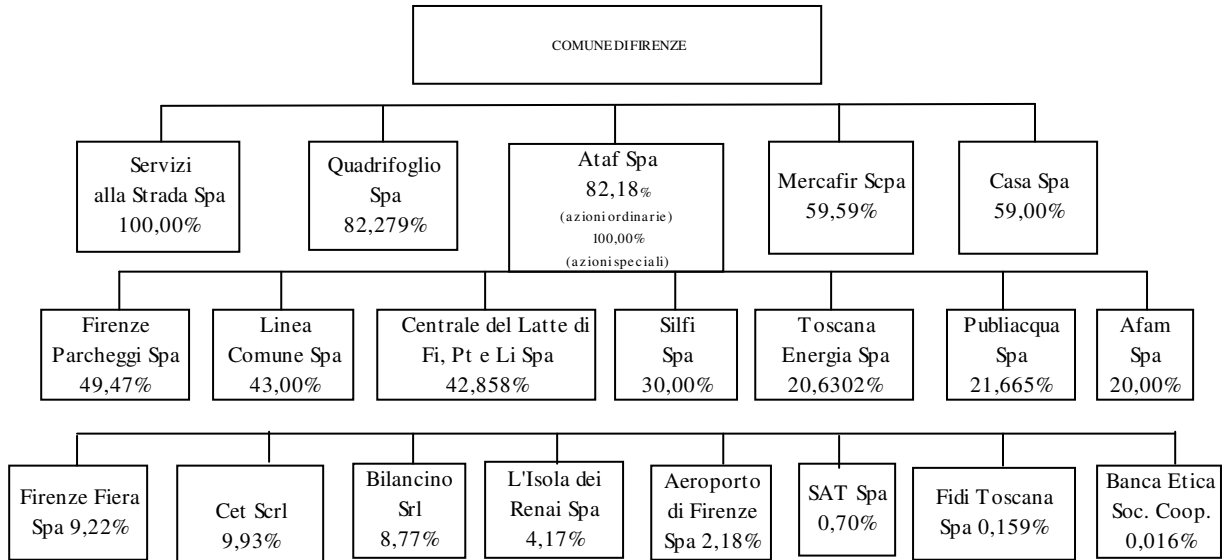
COMUNE DI FIRENZE

Servizi alla Strada Spa 100,00%

Quadrifoglio Spa 82,279%

Ataf Spa 82,18% (azioni ordinarie) 100,00% (azioni speciali)

Mercafir Scpa 59,59%

Casa Spa 59,00%

Firenze Parcheggi Spa 49,47%

Linea Comune Spa 43,00%

Centrale del Latte di Fi, Pt e Li Spa 42,858%

Silfi Spa 30,00%

Toscana Energia Spa 20,6302%

Publiacqua Spa 21,665%

Afam Spa 20,00%

Firenze Fiera Spa 9,22%

Cet Scrl 9,93%

Bilancino Srl 8,77%

L'Isola dei Renai Spa 4,17%

Aeroporto di Firenze Spa 2,18%

SAT Spa 0,70%

Fidi Toscana Spa 0,159%

Banca Etica Soc. Coop. 0,016%